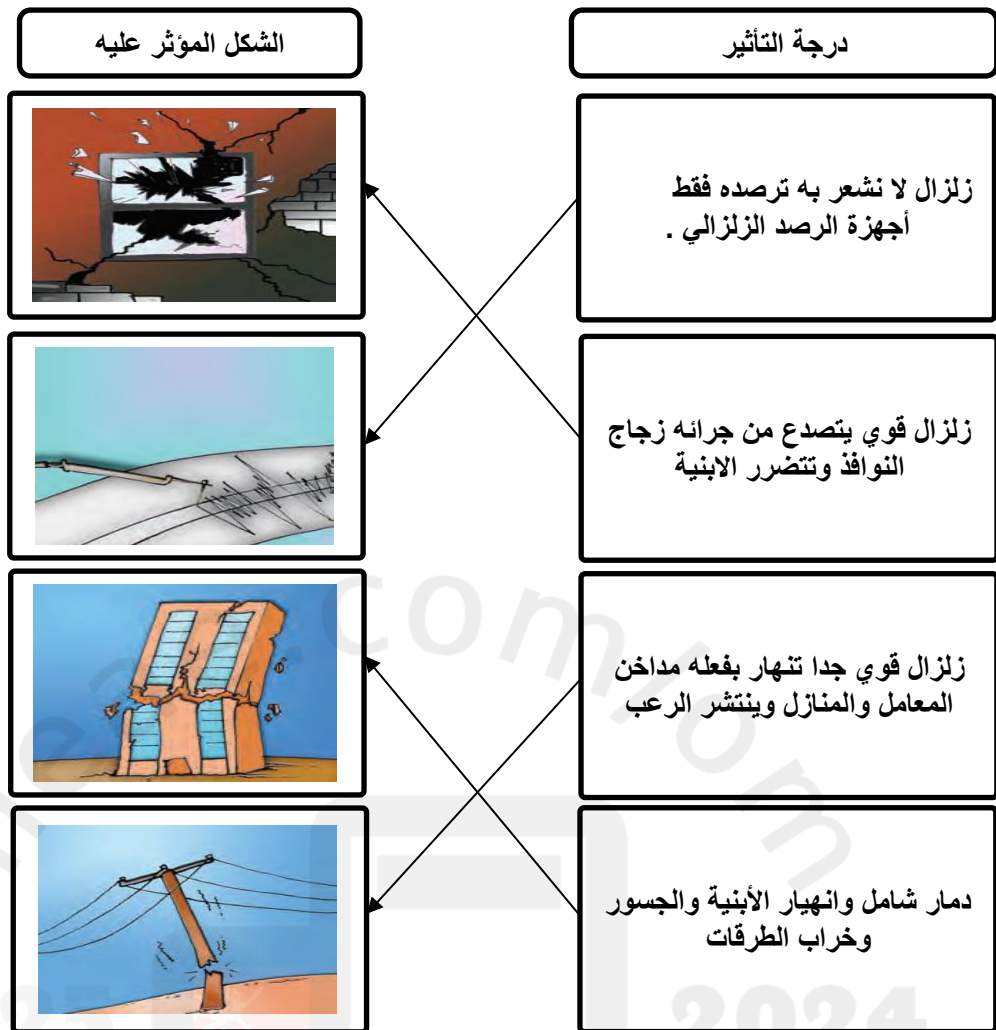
درجة التأثير

الشكل المؤثر عليه

زلزال لا نشعر به ترصده فقط أجهزة الرصد الزلزالي .

زلزال قوي يتصدع من جرائه زجاج النوافذ وتتضرر الابنية

زلزال قوي جدا تنهار بفعله مداخن المعامل والمنازل وينتشر الرعب

دمار شامل وانهيار الأبنية والجسور وخراب الطرقات